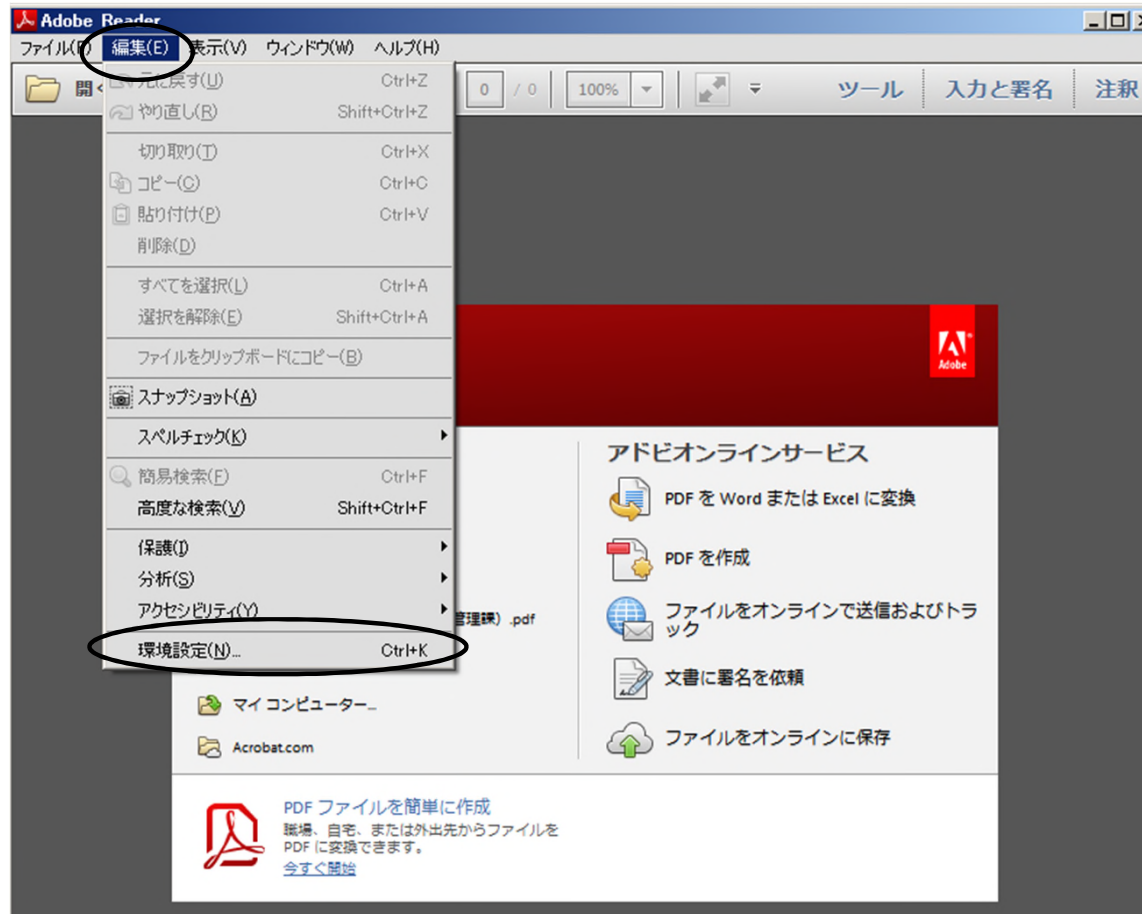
Adobe Reader

ファイル(F) 編集(E) 表示(V) ウィンドウ(W) ヘルプ(H)

開く

元に戻す(U) Ctrl+Z
やり直し(R) Shift+Ctrl+Z
切り取り(T) Ctrl+X
コピー(C) Ctrl+C
貼り付け(P) Ctrl+V
削除(D)
すべてを選択(L) Ctrl+A
選択を解除(E) Shift+Ctrl+A
ファイルをクリップボードにコピー(B)
スナップショット(A)
スペルチェック(K)
簡易検索(F) Ctrl+F
高度な検索(V) Shift+Ctrl+F
保護(I)
分析(S)
アクセシビリティ(Y)
環境設定(N)... Ctrl+K

0 / 0 100%

ツール 入力と署名 注釈

Adobe

管理課) .pdf

マイ コンピューター...

Acrobat.com

アドビオンラインサービス

PDF を Word または Excel に変換

PDF を作成

ファイルをオンラインで送信およびトラック

文書に署名を依頼

ファイルをオンラインに保存

PDF ファイルを簡単に作成
職場、自宅、または外出先からファイルを PDF に変換できます。
今すぐ開始